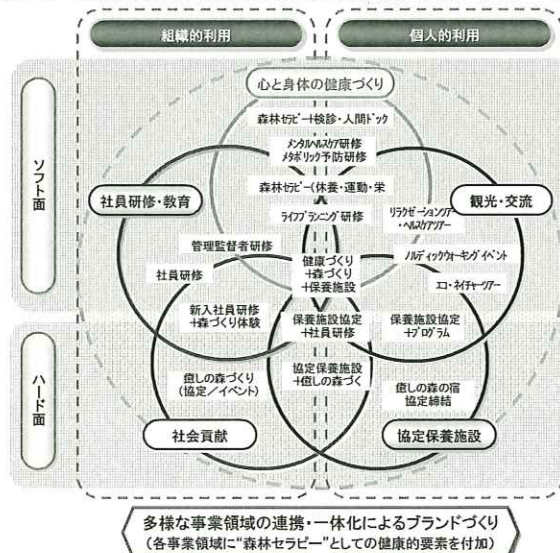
組織的利用

個人的利用

ソフト面

ハード面

心と身体の健康づくり

森林セラピー+検診・人間ドック

メンタルヘルスケア研修
メタボリック予防研修

森林セラピー(休養・運動・栄

ライフプランニング研修

社員研修・教育

観光・交流

リラクゼーションツアー
・ヘルスケアツアー

管理監督者研修

健康づくり
+森づくり
+保養施設

ノルディックウォーキングイベント

社員研修

エコ・ネイチャーツアー

新入社員研修
+森づくり体験

保養施設協定
+社員研修

保養施設協定
+プログラム

協定保養施設
+癒しの森づく

癒しの森づくり
(協定/イベント)

癒しの森の宿
協定締結

社会貢献

協定保養施設

多様な事業領域の連携・一体化によるブランドづくり
(各事業領域に"森林セラピー"としての健康的要素を付加)